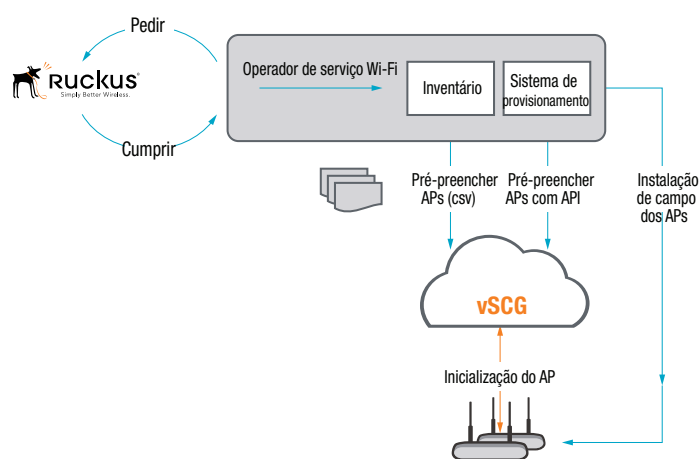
Pedir

Ruckus
Simply Better Wireless.

Cumprir

Operador de serviço Wi-Fi

Inventário

Sistema de provisionamento

Pré-preencher APs (csv)

Pré-preencher APs com API

Instalação de campo dos APs

vSCG

Inicialização do AP